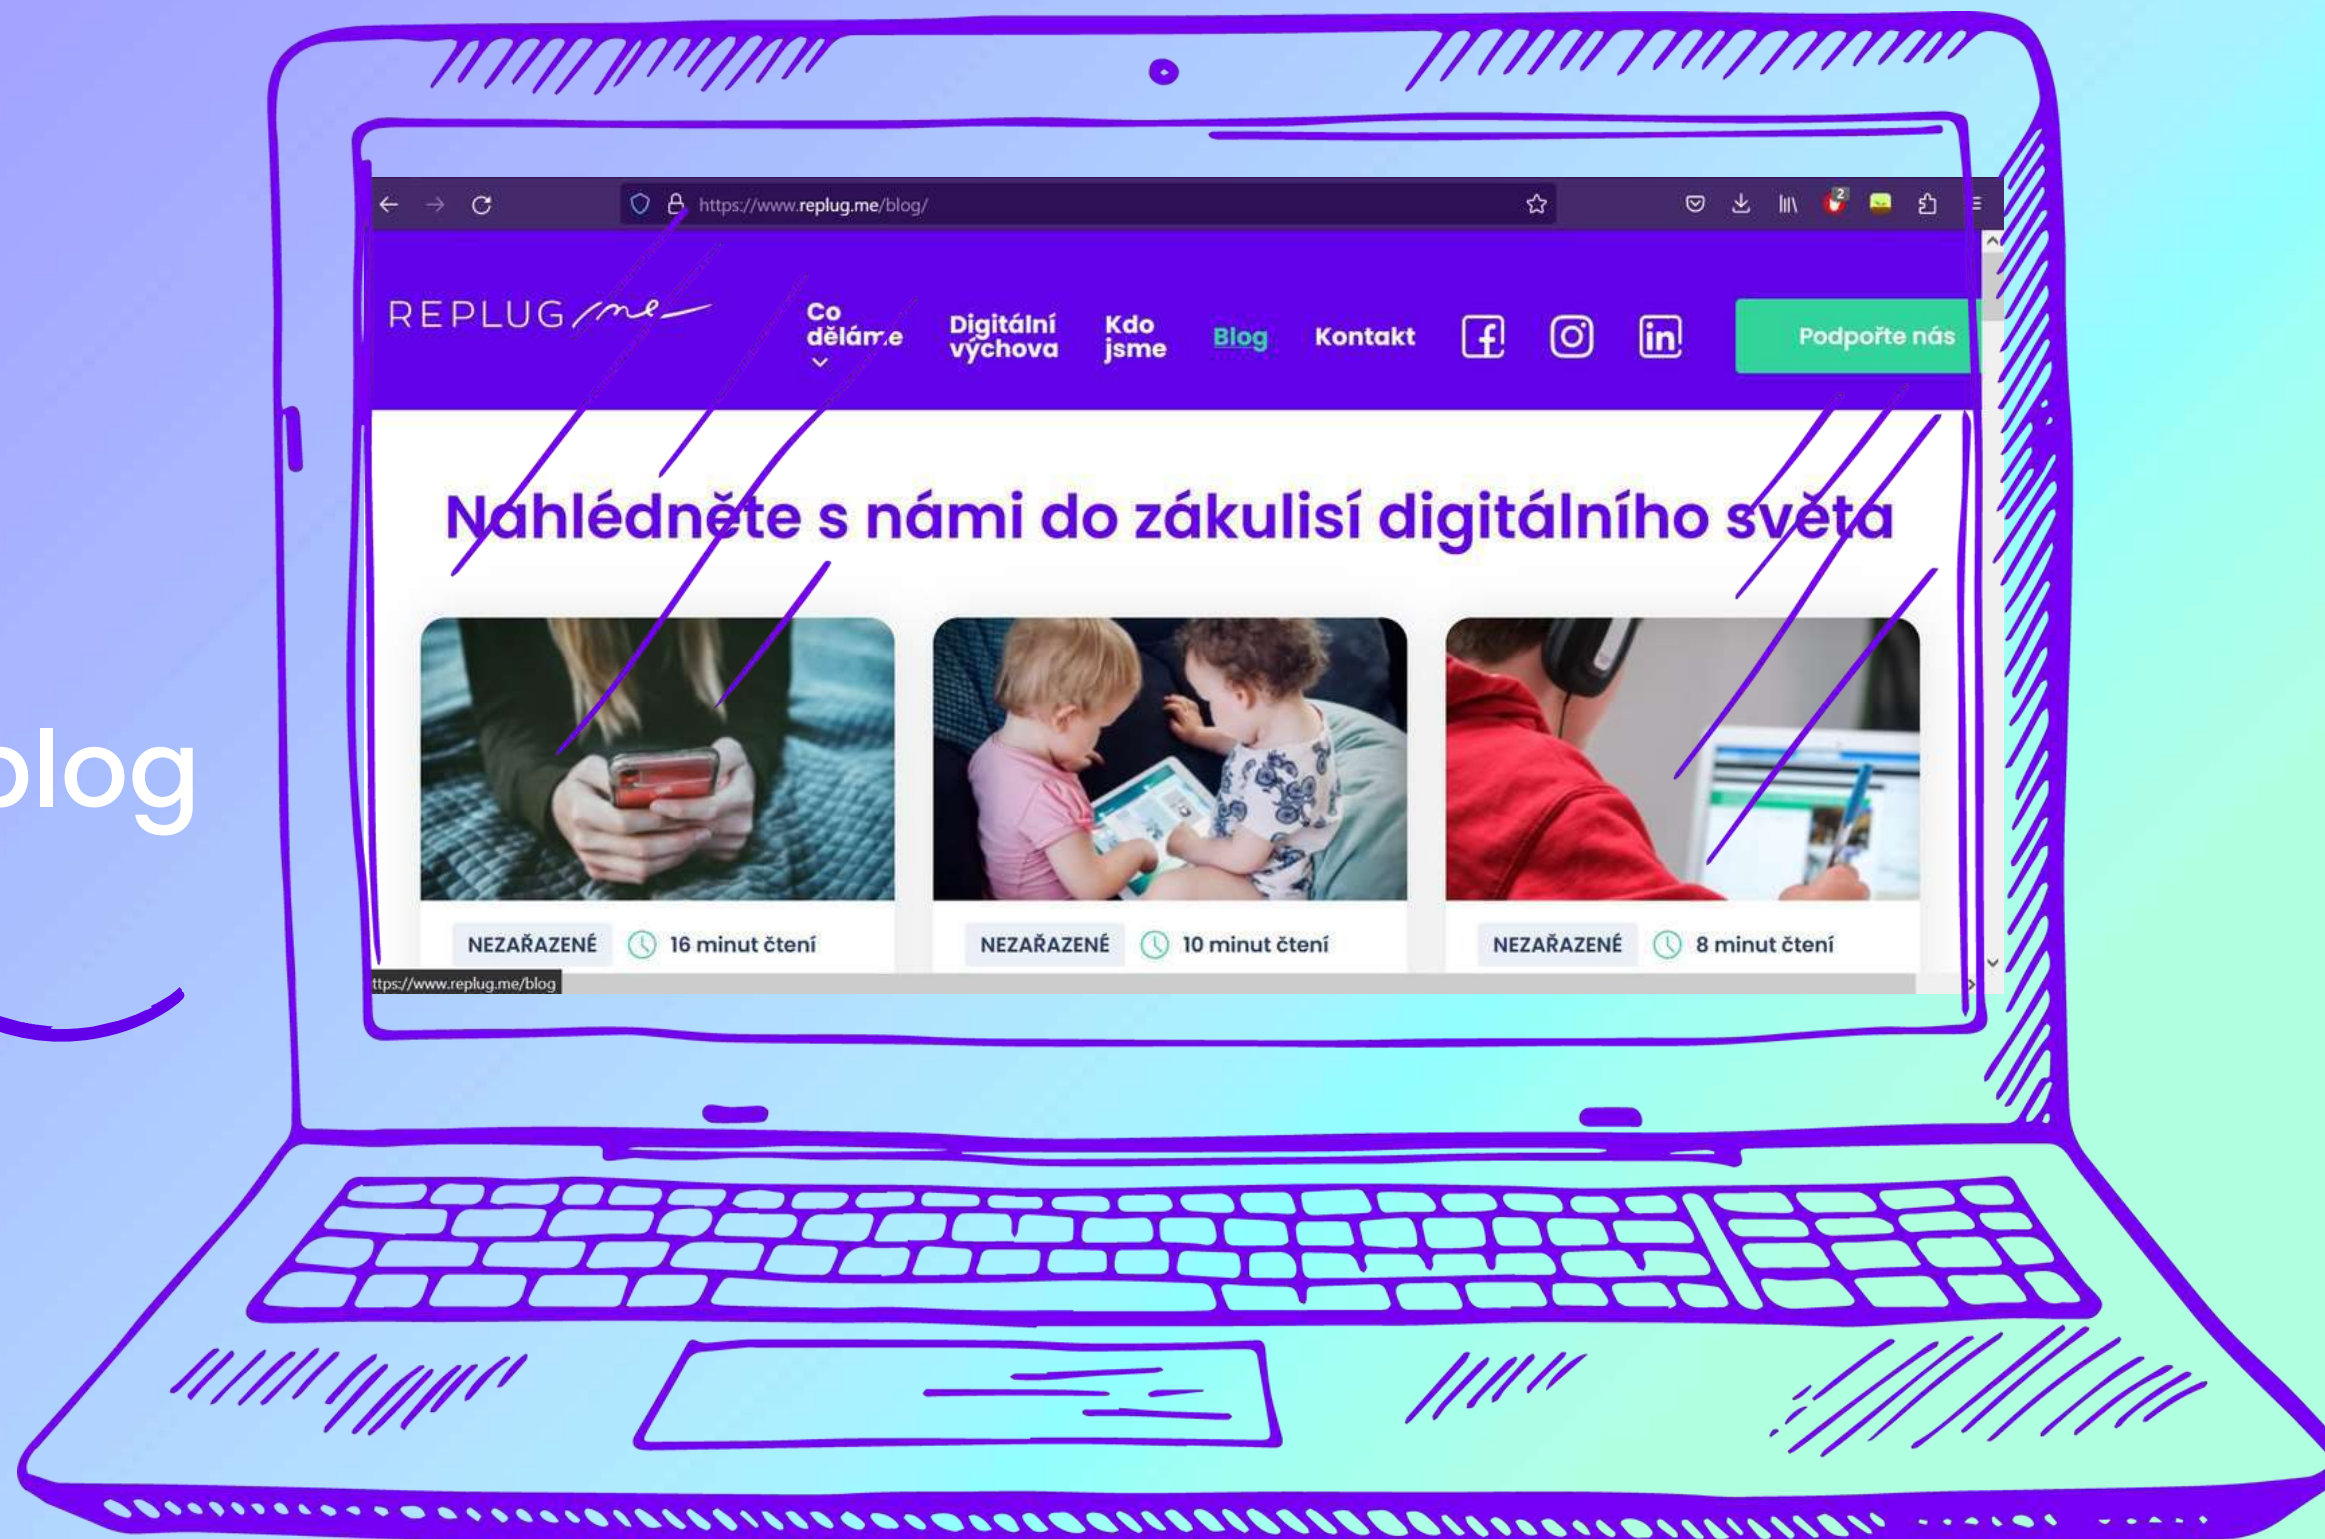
https://www.replug.me/blog/

REPLUG me

Co děláme

Digitální výchova

Kdo jsme

Blog

Kontakt

Podpořte nás

Nahlédněte s námi do zákulisí digitálního světa

NEZAŘAZENÉ 16 minut čtení

NEZAŘAZENÉ 10 minut čtení

NEZAŘAZENÉ 8 minut čtení

ttps://www.replug.me/blog

blog